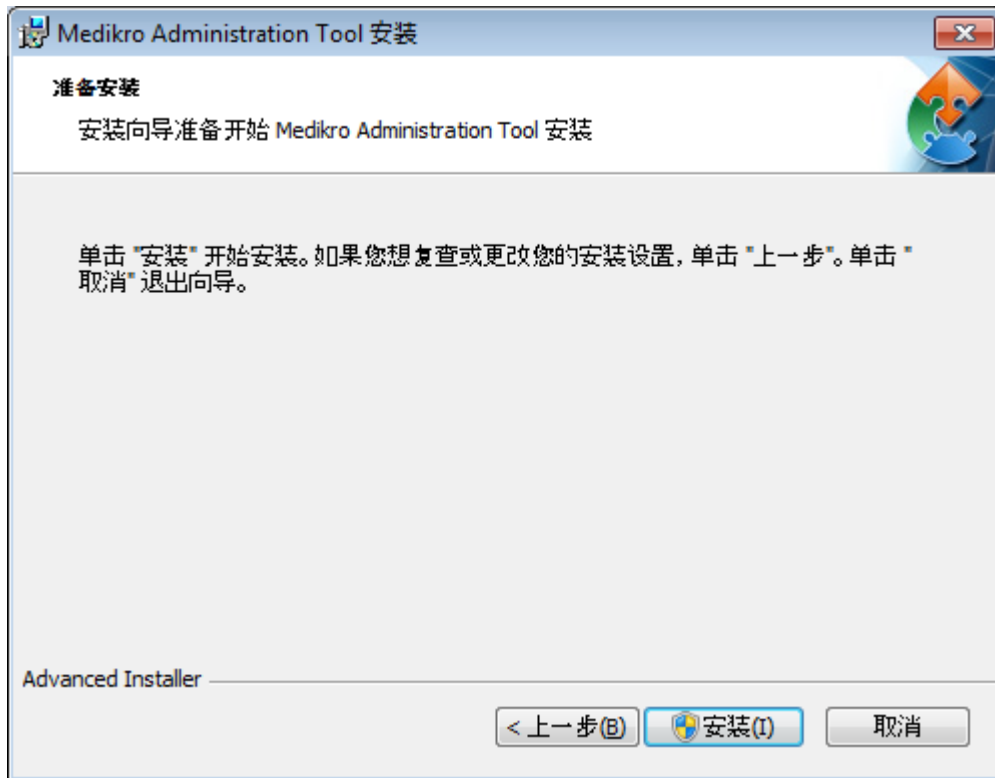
Medikro Administration Tool 安装

准备安装

安装向导准备开始 Medikro Administration Tool 安装

单击 "安装" 开始安装。如果您想复查或更改您的安装设置，单击 "上一步"。单击 "取消" 退出向导。

Advanced Installer

< 上一步(B)

安装(I)

取消